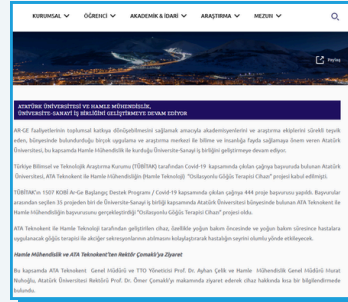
KURUMSAL ÖĞRENCİ AKADEMİK & İDARİ ARAŞTIRMA MEZUN

Paylaş

ATATÜRK ÜNİVERSİTESİ VE HAMLE MÜHENDİSLİK, ÜNİVERSİTE-SANAYİ İŞ BİRLİĞİNİ GELİŞTİRMEYE DEVAM EDİYOR

AR-GE faaliyetlerinin toplumsal katkıya dönüşebilmesini sağlamak amacıyla akademisyenlerini ve araştırma ekiplerini sürekli teşvik eden, bünyesinde bulundurduğu birçok uygulama ve araştırma merkezi ile bilime ve insanlığa fayda sağlamaya önem veren Atatürk Üniversitesi, bu kapsamda Hamle Mühendislik ile kurduğu Üniversite-Sanayi iş birliğini geliştirmeye devam ediyor.

Türkiye Bilimsel ve Teknolojik Araştırma Kurumu (TÜBİTAK) tarafından Covid-19 kapsamında çıkılan çağrıya başvuruda bulunan Atatürk Üniversitesi, ATA Teknokent ile Hamle Mühendisliği (Hamle Teknoloji) "Osilasyonlu Göğüs Terapisi Cihazı" projesi kabul edilmişti.

TÜBİTAK'ın 1507 KOBİ Ar-Ge Başlangıç Destek Programı / Covid-19 kapsamında çıkılan çağrıya 444 proje başvurusu yapıldı. Başvurular arasından seçilen 35 projeden biri de Üniversite-Sanayi iş birliği kapsamında Atatürk Üniversitesi bünyesinde bulunan ATA Teknokent ile Hamle Mühendisliğin başvurusunu gerçekleştirdiği "Osilasyonlu Göğüs Terapisi Cihazı" projesi oldu.

ATA Teknokent ile Hamle Teknoloji tarafından geliştirilen cihaz, özellikle yoğun bakım öncesinde ve yoğun bakım sürecinde hastalara uygulanacak göğüs terapisi ile akciğer sekresyonlarının atılmasını kolaylaştırarak hastalığın seyrini olumlu yönde etkileyecek.

Hamle Mühendislik ve ATA Teknokent'ten Rektör Çomaklı'ya Ziyaret

Bu kapsamda ATA Teknokent Genel Müdürü ve TTO Yönetici Prof. Dr. Ayhan Çelik ve Hamle Mühendislik Genel Müdürü Murat Nuhoğlu, Atatürk Üniversitesi Rektörü Prof. Dr. Ömer Çomaklı'yı makamında ziyaret ederek cihaz hakkında kısa bir bilgilendirmede bulundu.